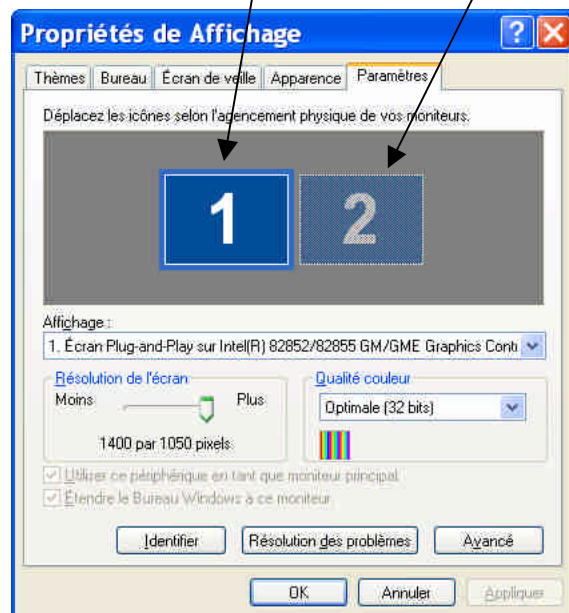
Propriétés de Affichage

Thèmes | Bureau | Écran de veille | Apparence | Paramètres

Déplacez les icônes selon l'agencement physique de vos moniteurs.

1 2

Affichage :
1. Écran Plug-and-Play sur Intel(R) 82852/82855 GM/GME Graphics Contr

Résolution de l'écran
Moins Plus
1400 par 1050 pixels

Qualité couleur
Optimale (32 bits)

Utiliser ce périphérique en tant que moniteur principal
Étendre le Bureau Windows à ce moniteur

Identifier | Résolution des problèmes | Avancé

OK | Annuler | Appliquer